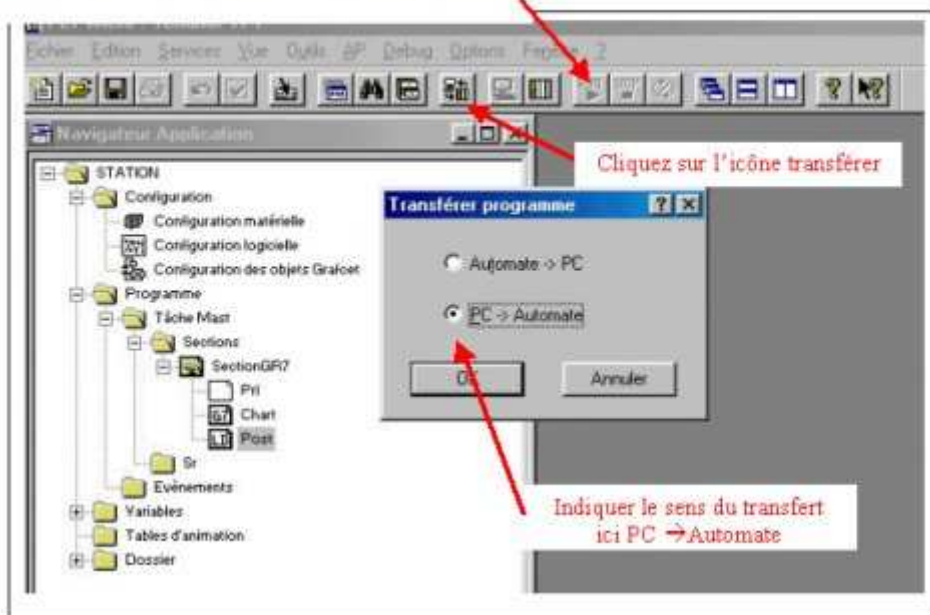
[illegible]

Fichier Edition Services Vue Outils AP Debug Options Fenêtre ?

Navigateur Application

STATION
Configuration
Configuration matérielle
Configuration logicielle
Configuration des objets Grafcet
Programme
Tâche Mast
Sections
SectionGR7
Prl
Chart
Post
Sr
Evènements
Variables
Tables d'animation
Dossier

Cliquez sur l'icône transférer

Transférer programme
Automate -> PC
PC -> Automate
OK
Annuler

Indiquer le sens du transfert ici PC →Automate